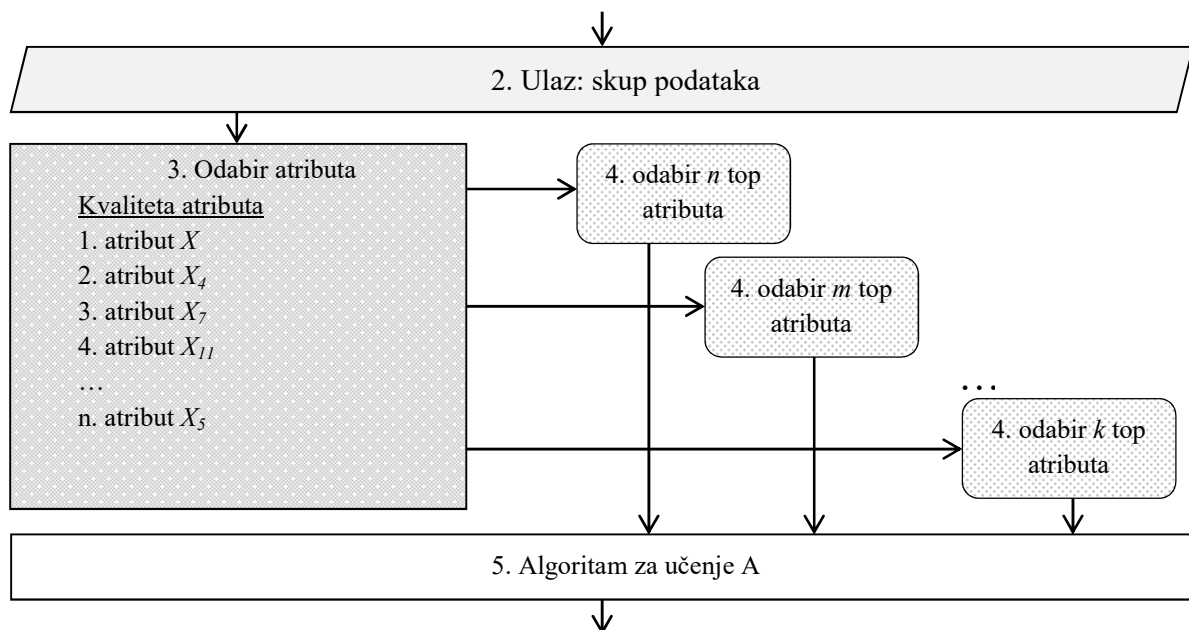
2. Ulaz: skup podataka

3. Odabir atributa

Kvaliteta atributa

1. atribut $X$

2. atribut $X_4$

3. atribut $X_7$

4. atribut $X_{11}$

…

n. atribut $X_5$

4. odabir $n$ top atributa

4. odabir $m$ top atributa

. . .

4. odabir $k$ top atributa

5. Algoritam za učenje A